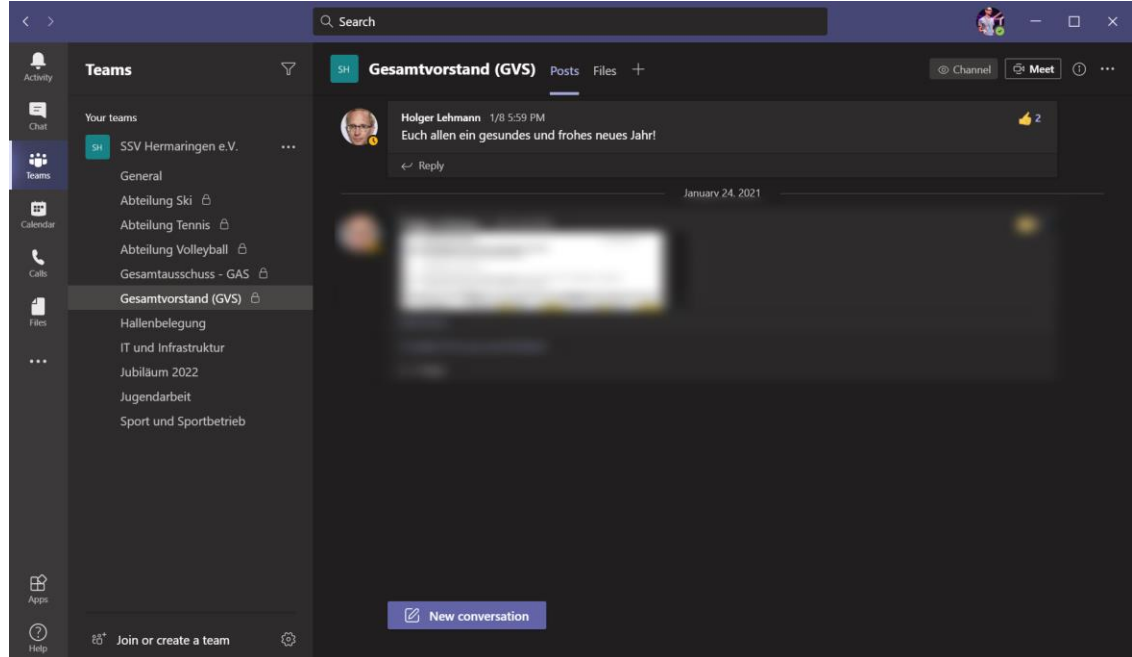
Search

Activity
Chat
Teams
Calendar
Calls
Files
...
Apps
Help

Teams

Your teams
SH SSV Hermaringen e.V. ...
General
Abteilung Ski
Abteilung Tennis
Abteilung Volleyball
Gesamtausschuss - GAS
Gesamtvorstand (GVS)
Hallenbelegung
IT und Infrastruktur
Jubiläum 2022
Jugendarbeit
Sport und Sportbetrieb

Join or create a team

SH Gesamtvorstand (GVS) Posts Files +

Channel Meet

Holger Lehmann 1/8 5:59 PM
Euch allen ein gesundes und frohes neues Jahr!
2
Reply

January 24, 2021

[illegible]

New conversation